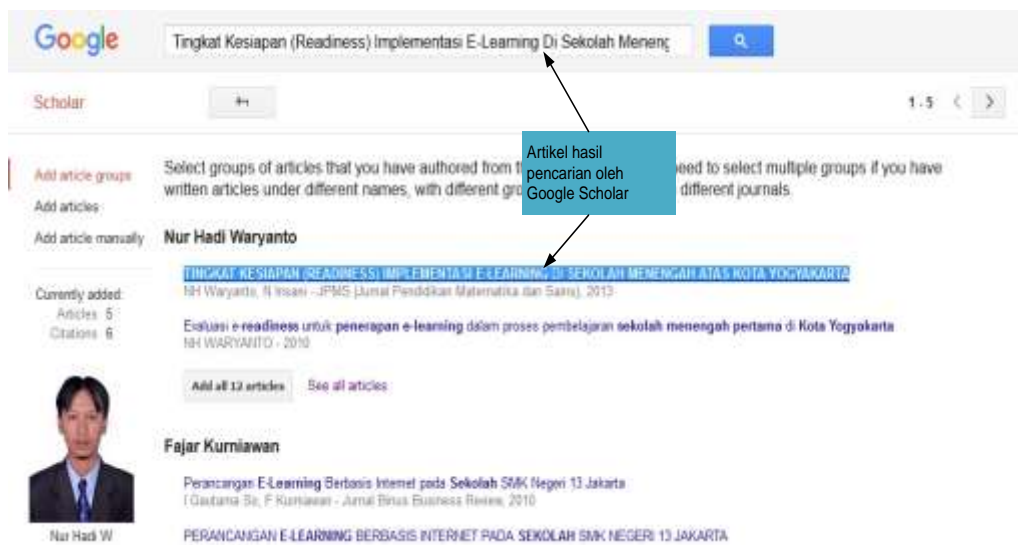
Google

Tingkat Kesiapan (Readiness) Implementasi E-Learning Di Sekolah Meneng

Scholar

1-5

Add article groups
Add articles
Add article manually

Currently added:
Articles 5
Citations 6

Nur Hadi W

Artikel hasil pencarian oleh Google Scholar

Select groups of articles that you have authored from t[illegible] eed to select multiple groups if you have written articles under different names, with different gro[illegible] different journals.

Nur Hadi Waryanto

TINGKAT KESIAPAN (READINESS) IMPLEMENTASI E-LEARNING DI SEKOLAH MENENGAH ATAS KOTA YOGYAKARTA
NH Waryanto, N Insani - JPMS (Jurnal Pendidikan Matematika dan Sains), 2013

Evaluasi e-readiness untuk penerapan e-learning dalam proses pembelajaran sekolah menengah pertama di Kota Yogyakarta
NH WARYANTO - 2010

Add all 12 articles    See all articles

Fajar Kurniawan

Perancangan E-Learning Berbasis Internet pada Sekolah SMK Negeri 13 Jakarta
I Gautama So, F Kurniawan - Jurnal Binus Business Review, 2010

PERANCANGAN E-LEARNING BERBASIS INTERNET PADA SEKOLAH SMK NEGERI 13 JAKARTA